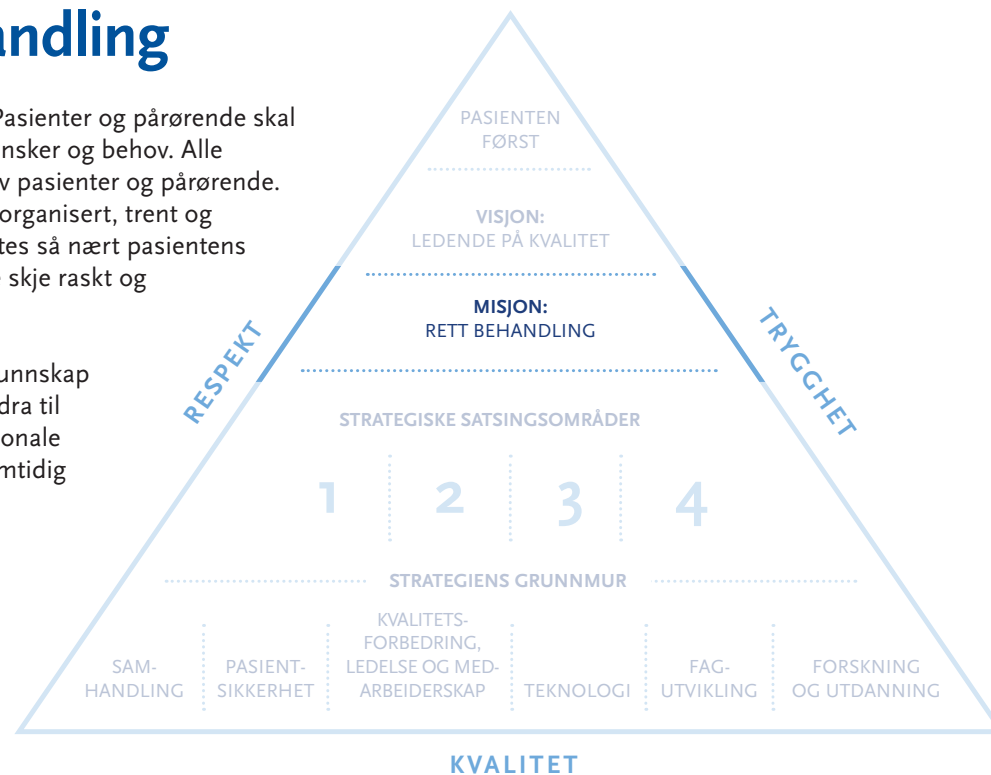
andling

Pasienter og pårørende skal nsker og behov. Alle v pasienter og pårørende. organisert, trent og tes så nært pasientens skje raskt og

unnskap dra til onale mtidig

PASIENTEN FØRST

VISJON:
LEDENDE PÅ KVALITET

MISJON:
RETT BEHANDLING

RESPEKT

TRYGGHET

STRATEGISKE SATSINGSOMRÅDER

1 2 3 4

STRATEGIENS GRUNNMUR

SAMHANDLING

PASIENTSIKKERHET

KVALITETSFORBEDRING, LEDELSE OG MEDARBEIDERSKAP

TEKNOLOGI

FAGUTVIKLING

FORSKNING OG UTDANNING

KVALITET